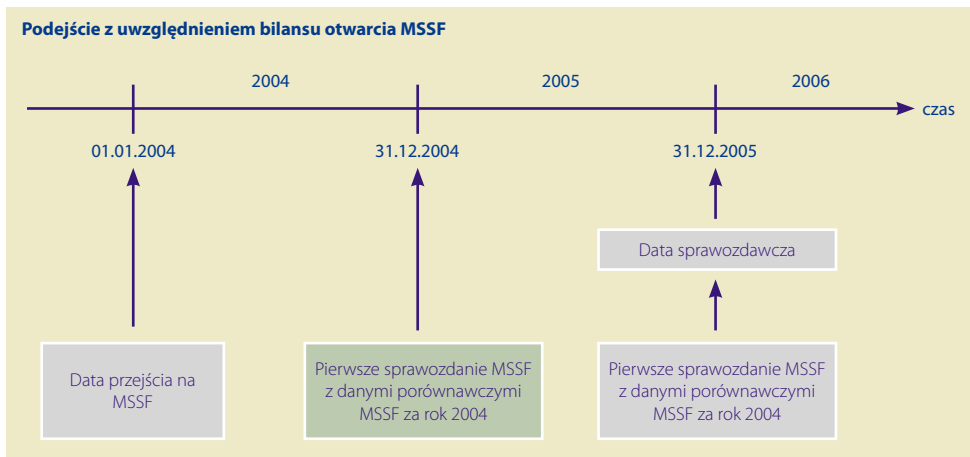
Podejście z uwzględnieniem bilansu otwarcia MSSF

2004

2005

2006

czas

01.01.2004

31.12.2004

31.12.2005

Data sprawozdawcza

Data przejścia na MSSF

Pierwsze sprawozdanie MSSF z danymi porównawczymi MSSF za rok 2004

Pierwsze sprawozdanie MSSF z danymi porównawczymi MSSF za rok 2004